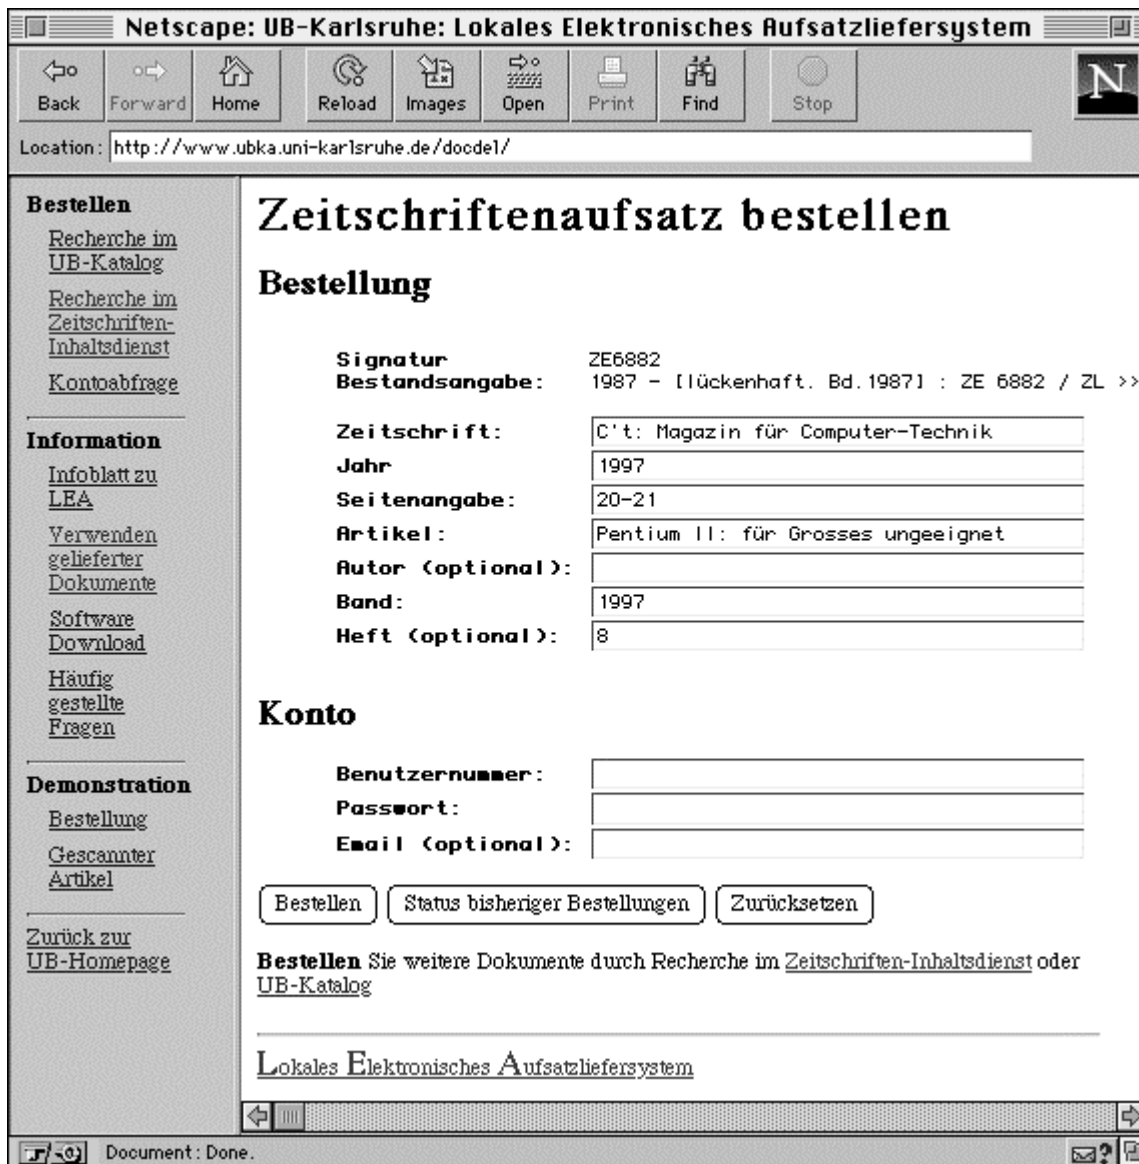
Netscape: UB-Karlsruhe: Lokales Elektronisches Aufsatzliefersystem

Back Forward Home Reload Images Open Print Find Stop

Location: http://www.ubka.uni-karlsruhe.de/docdel/

Bestellen
Recherche im UB-Katalog
Recherche im Zeitschriften-Inhaltsdienst
Kontoabfrage

Information
Infoblatt zu LEA
Verwenden gelieferter Dokumente
Software Download
Häufig gestellte Fragen

Demonstration
Bestellung
Gescannter Artikel

Zurück zur UB-Homepage

# Zeitschriftenaufsatz bestellen

## Bestellung

Signatur ZE6882
Bestandsangabe: 1987 - [lückenhaft. Bd.1987] : ZE 6882 / ZL >>

Zeitschrift: C't: Magazin für Computer-Technik
Jahr 1997
Seitenangabe: 20-21
Artikel: Pentium II: für Grosses ungeeignet
Autor (optional):
Band: 1997
Heft (optional): 8

## Konto

Benutzernummer:
Passwort:
Email (optional):

Bestellen Status bisheriger Bestellungen Zurücksetzen

**Bestellen** Sie weitere Dokumente durch Recherche im Zeitschriften-Inhaltsdienst oder UB-Katalog

Lokales Elektronisches Aufsatzliefersystem

Document: Done.